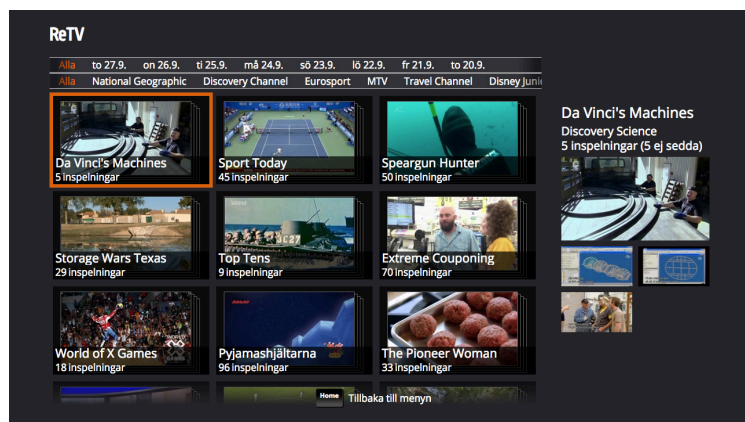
ReTV

Alla to 27.9. on 26.9. ti 25.9. må 24.9. sö 23.9. lö 22.9. fr 21.9. to 20.9.

Alla National Geographic Discovery Channel Eurosport MTV Travel Channel Disney Junio

Da Vinci's Machines
5 inspelningar

Sport Today
45 inspelningar

Speargun Hunter
50 inspelningar

Storage Wars Texas
29 inspelningar

Top Tens
9 inspelningar

Extreme Couponing
70 inspelningar

World of X Games
18 inspelningar

Pyjamashjältarna
96 inspelningar

The Pioneer Woman
33 inspelningar

Da Vinci's Machines
Discovery Science
5 inspelningar (5 ej sedda)

Home Tillbaka till menyn